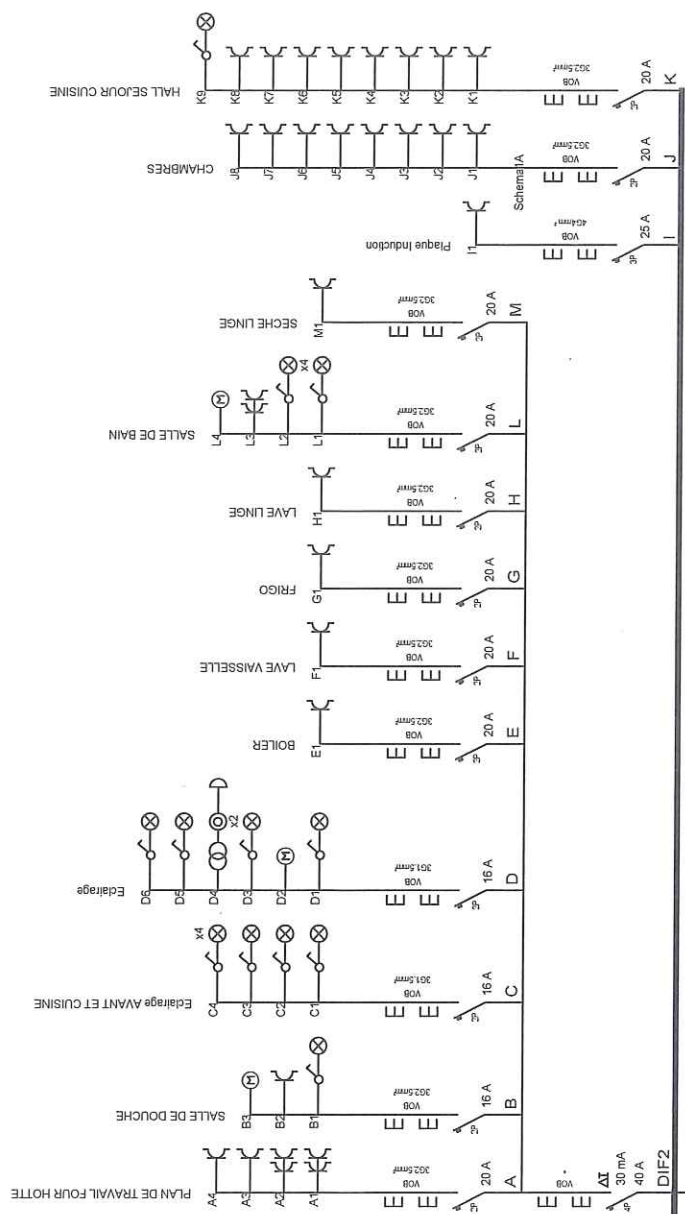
DIF2
40 A
30 mA
ΔI
4P
VOB

A
20 A
3P
VOB
3G2,5mm²
A1
A2
A3
A4
PLAN DE TRAVAIL FOUR HOTTE

B
16 A
2P
VOB
3G2,5mm²
B1
B2
B3
SALLE DE DOUCHE

C
16 A
2P
VOB
3G1,5mm²
C1
C2
C3
C4
x4
Eclairage AVANT ET CUISINE

D
16 A
2P
VOB
3G1,5mm²
D1
D2
D3
D4
x2
D5
D6
Eclairage

E
20 A
2P
VOB
3G2,5mm²
E1
BOILER

F
20 A
2P
VOB
3G2,5mm²
F1
LAVE VAISSELLE

G
20 A
2P
VOB
3G2,5mm²
G1
FRIGO

H
20 A
2P
VOB
3G2,5mm²
H1
LAVE LINGE

L
20 A
2P
VOB
3G2,5mm²
L1
L2
x4
L3
L4
SALLE DE BAIN

M
20 A
2P
VOB
3G2,5mm²
M1
SECHE LINGE

I
25 A
3P
VOB
4G4mm²
I1
Plaque Induction

J
20 A
2P
VOB
3G2,5mm²
Schema1A
J1
J2
J3
J4
J5
J6
J7
J8
CHAMBRES

K
20 A
2P
VOB
3G2,5mm²
K1
K2
K3
K4
K5
K6
K7
K8
K9
HALL SEJOUR CUISINE